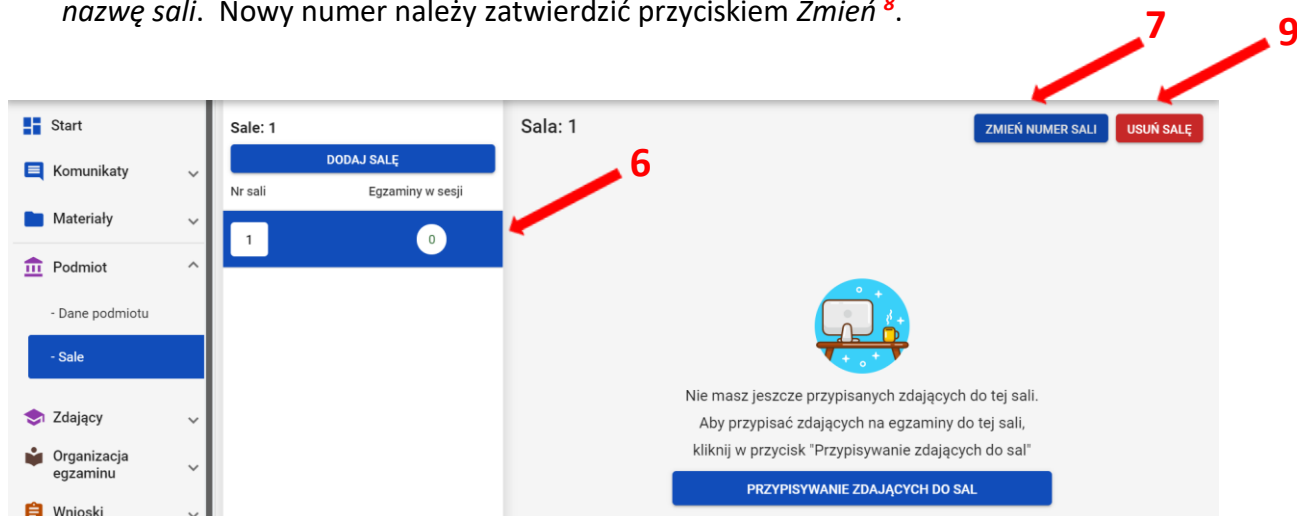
*nazwę sali*. Nowy numer należy zatwierdzić przyciskiem *Zmień* $^8$.

7

9

Start

Komunikaty

Materiały

Podmiot

- Dane podmiotu

- Sale

Zdający

Organizacja egzaminu

Wnioski

Sale: 1

DODAJ SALĘ

Nr sali

Egzaminy w sesji

1

0

6

Sala: 1

ZMIEŃ NUMER SALI

USUŃ SALĘ

Nie masz jeszcze przypisanych zdających do tej sali.

Aby przypisać zdających na egzaminy do tej sali,

kliknij w przycisk "Przypisywanie zdających do sal"

PRZYPISYWANIE ZDAJĄCYCH DO SAL